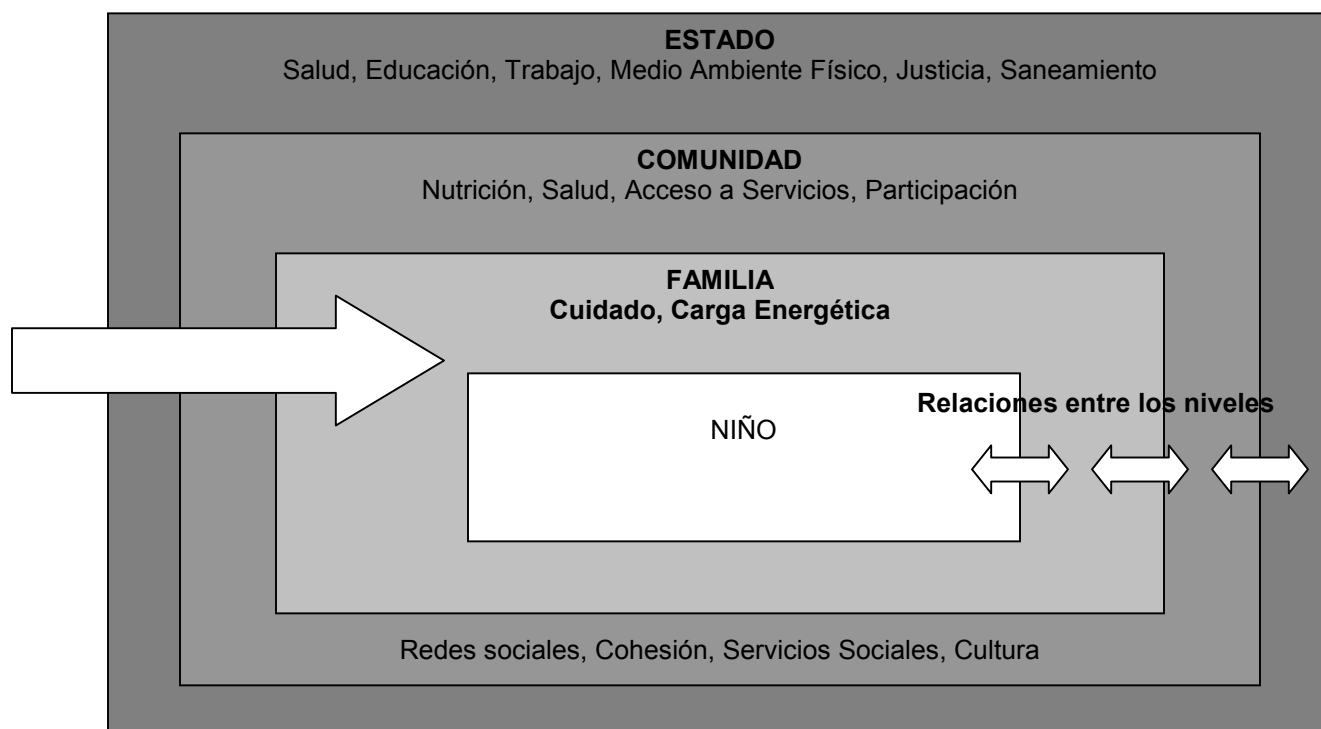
ESTADO
Salud, Educación, Trabajo, Medio Ambiente Físico, Justicia, Saneamiento

COMUNIDAD
Nutrición, Salud, Acceso a Servicios, Participación

FAMILIA
Cuidado, Carga Energética

NIÑO

Relaciones entre los niveles

Redes sociales, Cohesión, Servicios Sociales, Cultura